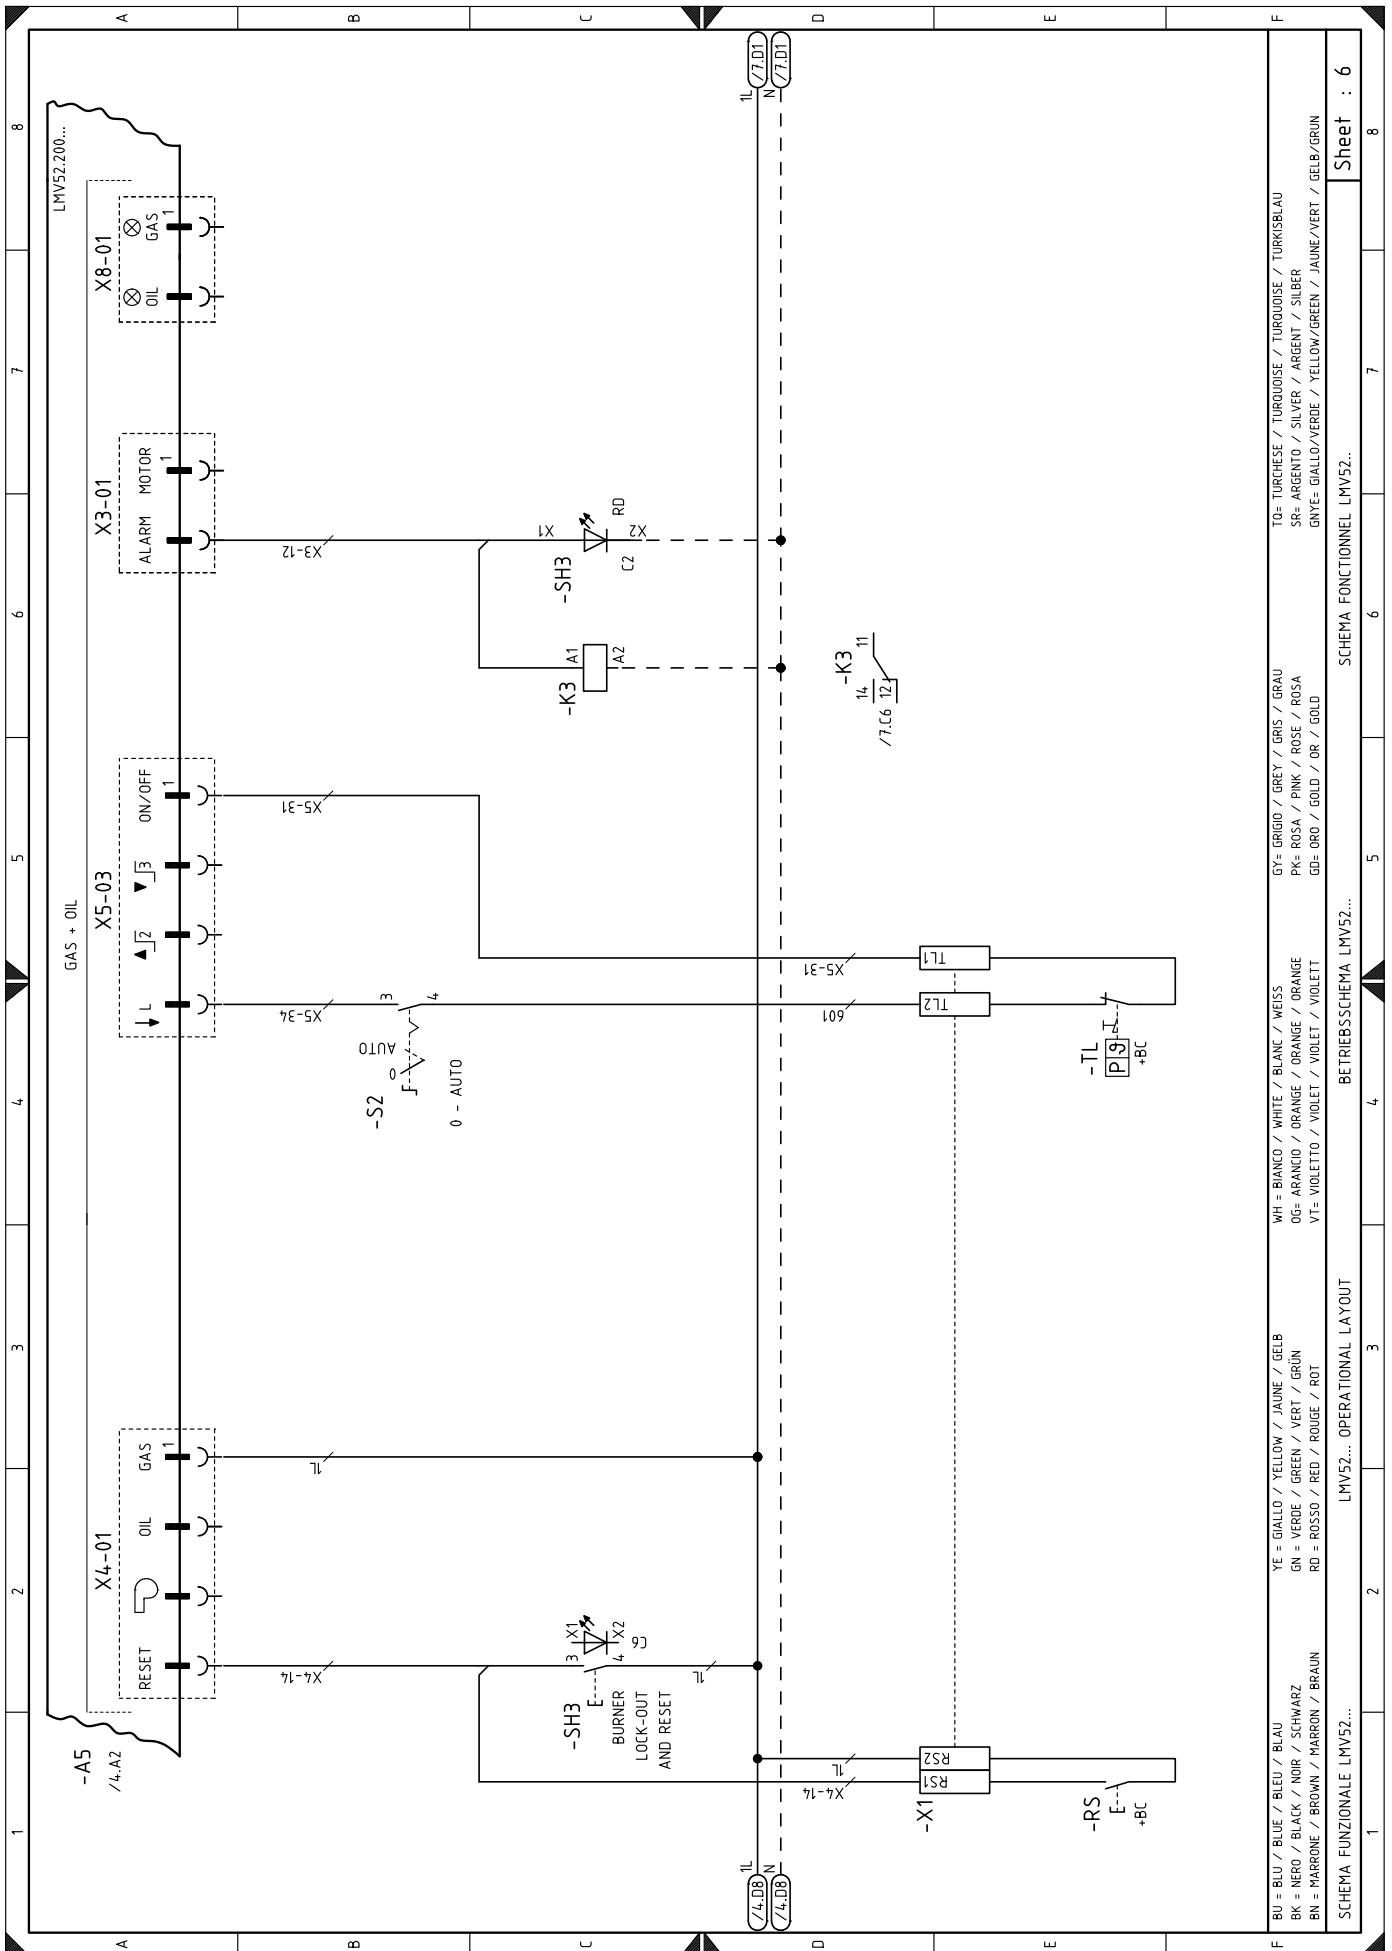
A
B
C
D
E
F

8
7
6
5
4
3
2
1

LMV52.200...
GAS + OIL
X8-01
OIL
GAS
1
X3-01
ALARM
MOTOR
1
X3-12
X1
X2
RD
-SH3
C2
-K3
A1
A2
-K3
14
11
12
/7.C6
X5-03
ON/OFF
1
3
2
L
X5-31
TL1
X5-31
TL2
601
X5-34
3
4
AUTO
0
-S2
0 - AUTO
-TL
P
9
+BC
X4-01
RESET
OIL
GAS
1
1L
X4-14
3
4
X1
X2
C6
1L
-SH3
BURNER
LOCK-OUT
AND RESET
E
1L
RS2
X4-14
RS1
-X1
-RS
E
+BC
-A5
/4.A2
1L
N
/7.D1
/7.D1
1L
N
/4.D8
/4.D8

BU = BLU / BLUE / BLEU / BLAU
BK = NERO / BLACK / NOIR / SCHWARZ
BN = MARRONE / BROWN / MARRON / BRAUN
YE = GIALLO / YELLOW / JAUNE / GELB
GN = VERDE / GREEN / VERT / GRÜN
RD = ROSSO / RED / ROUGE / ROT
WH = BIANCO / WHITE / BLANC / WEISS
OG= ARANCIO / ORANGE / ORANGE / ORANGE
VT= VIOLETTO / VIOLET / VIOLET / VIOLETT
GY= GRIGIO / GREY / GRIS / GRAU
PK= ROSA / PINK / ROSE / ROSA
GD= ORO / GOLD / OR / GOLD
TQ= TURCHESE / TURQUOISE / TURQUOISE / TURKISBLAU
SR= ARGENTO / SILVER / ARGENT / SILBER
GNYE= GIALLO/VERDE / YELLOW/GREEN / JAUNE/VERT / GELB/GRUN

SCHEMA FUNZIONALE LMV52...
LMV52... OPERATIONAL LAYOUT
BETRIEBSSCHEMA LMV52...
SCHEMA FONCTIONNEL LMV52..
Sheet : 6